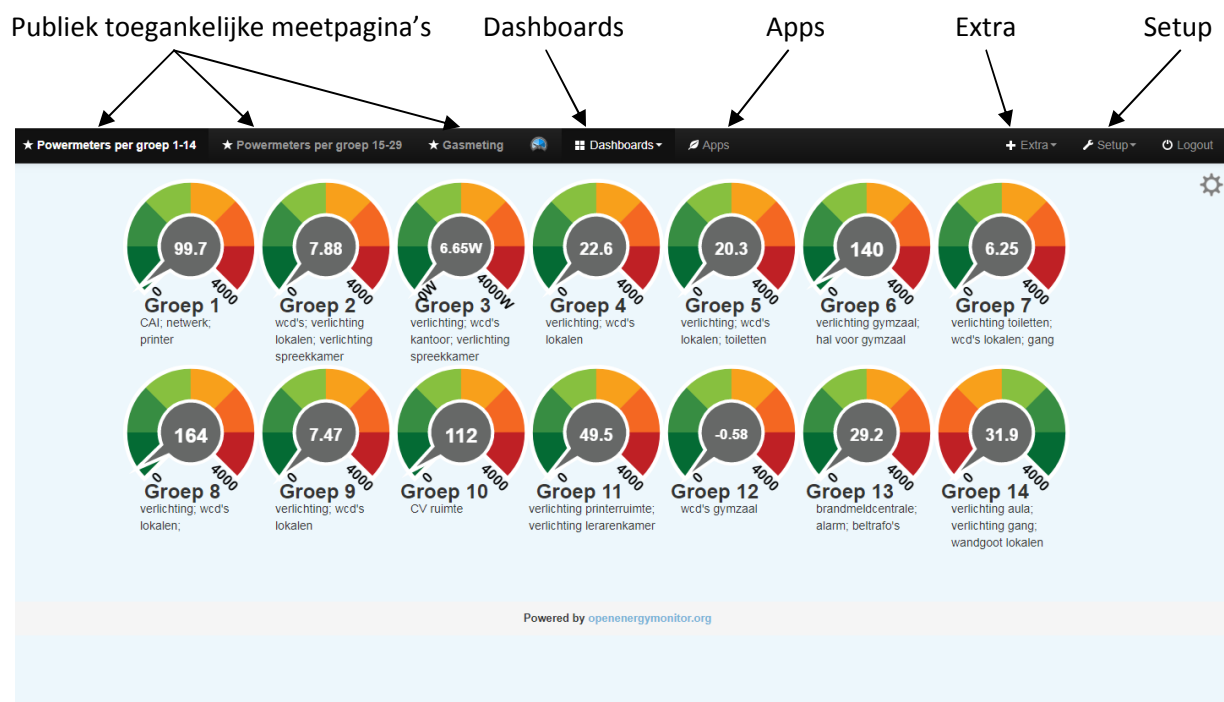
Publiek toegankelijke meetpagina's Dashboards Apps Extra Setup

★ Powermeters per groep 1-14 ★ Powermeters per groep 15-29 ★ Gasmeting Dashboards Apps Extra Setup Logout

99.7
0 4000
Groep 1
CAI; netwerk; printer

7.88
0 4000
Groep 2
wcd's; verlichting lokalen; verlichting spreekkamer

6.65W
0W 4000W
Groep 3
verlichting; wcd's kantoor; verlichting spreekkamer

22.6
0 4000
Groep 4
verlichting; wcd's lokalen

20.3
0 4000
Groep 5
verlichting; wcd's lokalen; toiletten

140
0 4000
Groep 6
verlichting gymzaal; hal voor gymzaal

6.25
0 4000
Groep 7
verlichting toiletten; wcd's lokalen; gang

164
0 4000
Groep 8
verlichting; wcd's lokalen;

7.47
0 4000
Groep 9
verlichting; wcd's lokalen

112
0 4000
Groep 10
CV ruimte

49.5
0 4000
Groep 11
verlichting printerruimte; verlichting lerarenkamer

-0.58
0 4000
Groep 12
wcd's gymzaal

29.2
0 4000
Groep 13
brandmeldcentrale; alarm; beltrafo's

31.9
0 4000
Groep 14
verlichting aula; verlichting gang; wandgoot lokalen

Powered by openenergymonitor.org